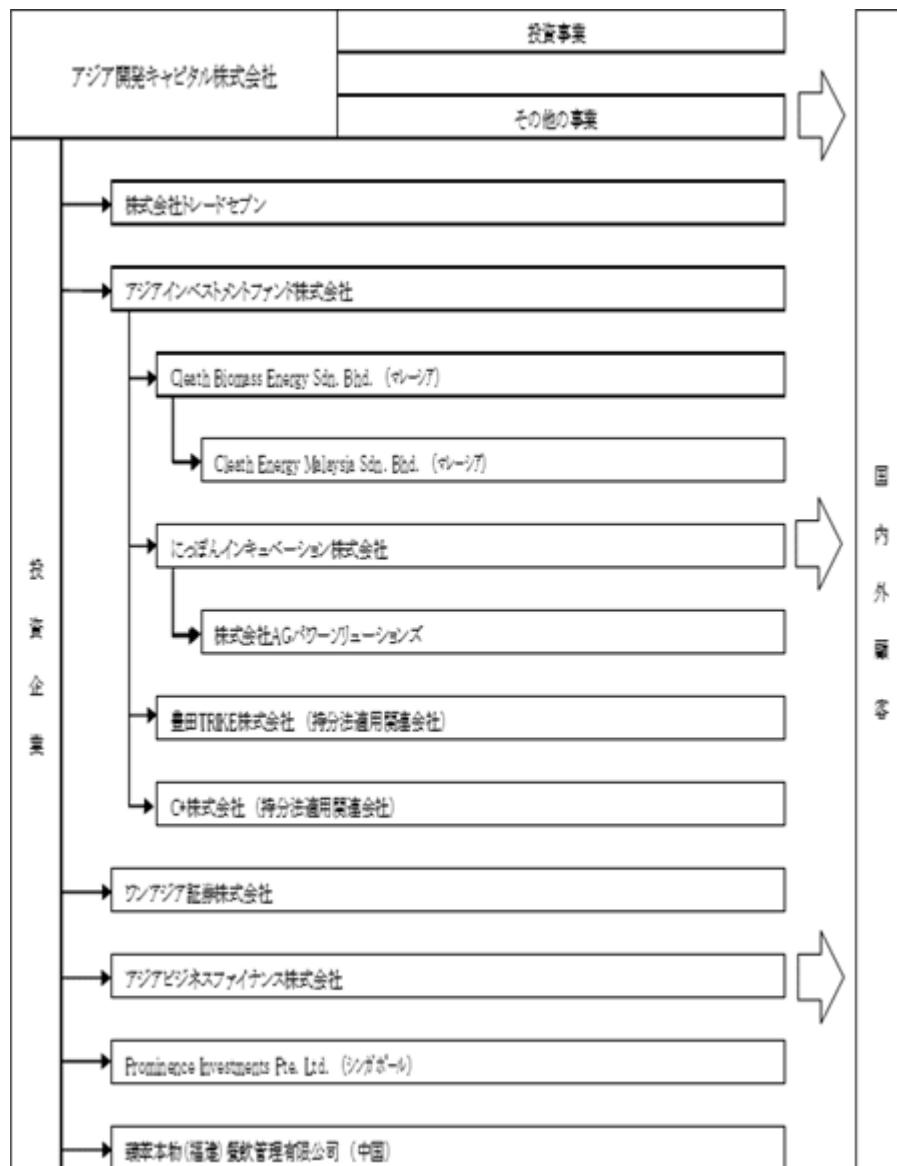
アジア開発キャピタル株式会社

投資事業

その他の事業

投資企業

株式会社トレードセブン

アジアインベストメントファンド株式会社

Cleath Biomass Energy Sdn. Bhd.（マレーシア）

Cleath Energy Malaysia Sdn. Bhd.（マレーシア）

にっぽんインキュベーション株式会社

株式会社AGパワーソリューションズ

豊田TRIKE株式会社（持分法適用関連会社）

C+株式会社（持分法適用関連会社）

ワンアジア証券株式会社

アジアビジネスファイナンス株式会社

Prominence Investments Pte. Ltd.（シンガポール）

頤華本物(福建)餐飲管理有限公司（中国）

国内外顧客